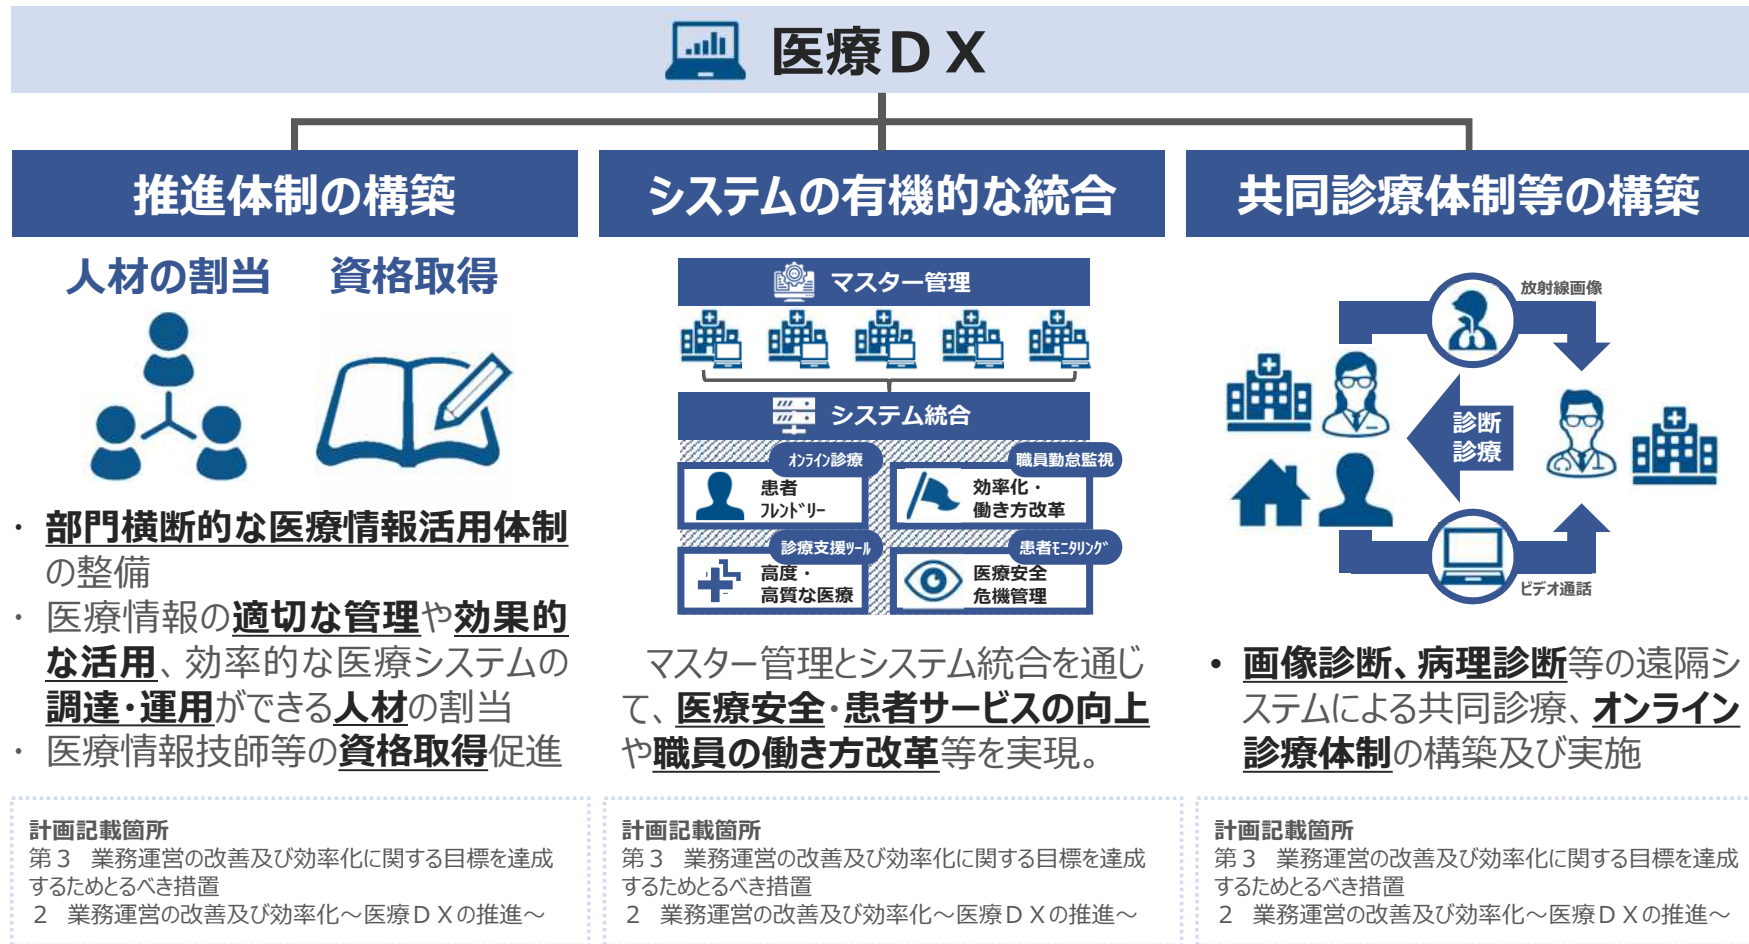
医療ＤＸ

推進体制の構築

人材の割当　資格取得

・部門横断的な医療情報活用体制の整備
・医療情報の適切な管理や効果的な活用、効率的な医療システムの調達･運用ができる人材の割当
・医療情報技師等の資格取得促進

計画記載箇所
第３　業務運営の改善及び効率化に関する目標を達成するためとるべき措置
２　業務運営の改善及び効率化～医療ＤＸの推進～

システムの有機的な統合

マスター管理

システム統合

ｵﾝﾗｲﾝ診療
患者ﾌﾚﾝﾄﾞﾘｰ

職員勤怠監視
効率化・働き方改革

診療支援ﾂｰﾙ
高度・高質な医療

患者ﾓﾆﾀﾘﾝｸﾞ
医療安全危機管理

マスター管理とシステム統合を通じて、医療安全･患者サービスの向上や職員の働き方改革等を実現。

計画記載箇所
第３　業務運営の改善及び効率化に関する目標を達成するためとるべき措置
２　業務運営の改善及び効率化～医療ＤＸの推進～

共同診療体制等の構築

放射線画像

診断
診療

ビデオ通話

• 画像診断、病理診断等の遠隔システムによる共同診療、オンライン診療体制の構築及び実施

計画記載箇所
第３　業務運営の改善及び効率化に関する目標を達成するためとるべき措置
２　業務運営の改善及び効率化～医療ＤＸの推進～